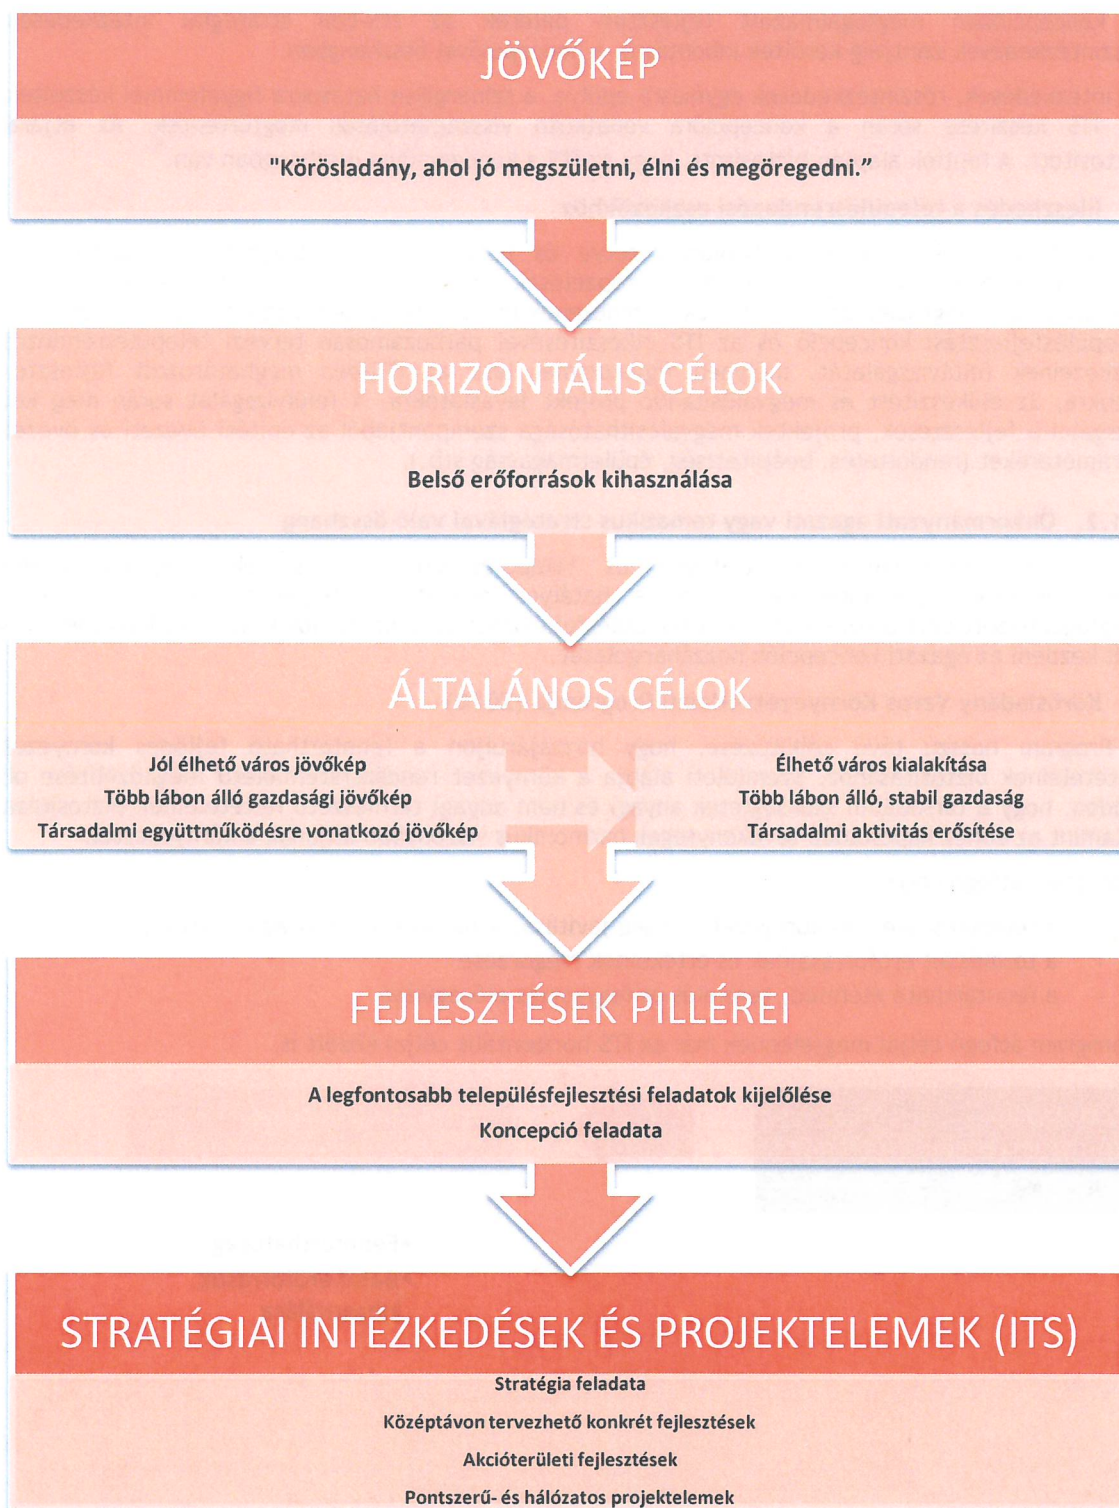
JÖVŐKÉP

"Körösladány, ahol jó megszületni, élni és megöregedni."

HORIZONTÁLIS CÉLOK

Belső erőforrások kihasználása

ÁLTALÁNOS CÉLOK

Jól élhető város jövőkép
Több lábon álló gazdasági jövőkép
Társadalmi együttműködésre vonatkozó jövőkép

Élhető város kialakítása
Több lábon álló, stabil gazdaság
Társadalmi aktivitás erősítése

FEJLESZTÉSEK PILLÉREI

A legfontosabb településfejlesztési feladatok kijelölése
Koncepció feladata

STRATÉGIAI INTÉZKEDÉSEK ÉS PROJEKTELEMEK (ITS)

Stratégia feladata
Középtávon tervezhető konkrét fejlesztések
Akcióterületi fejlesztések
Pontszerű- és hálózatos projektelemek